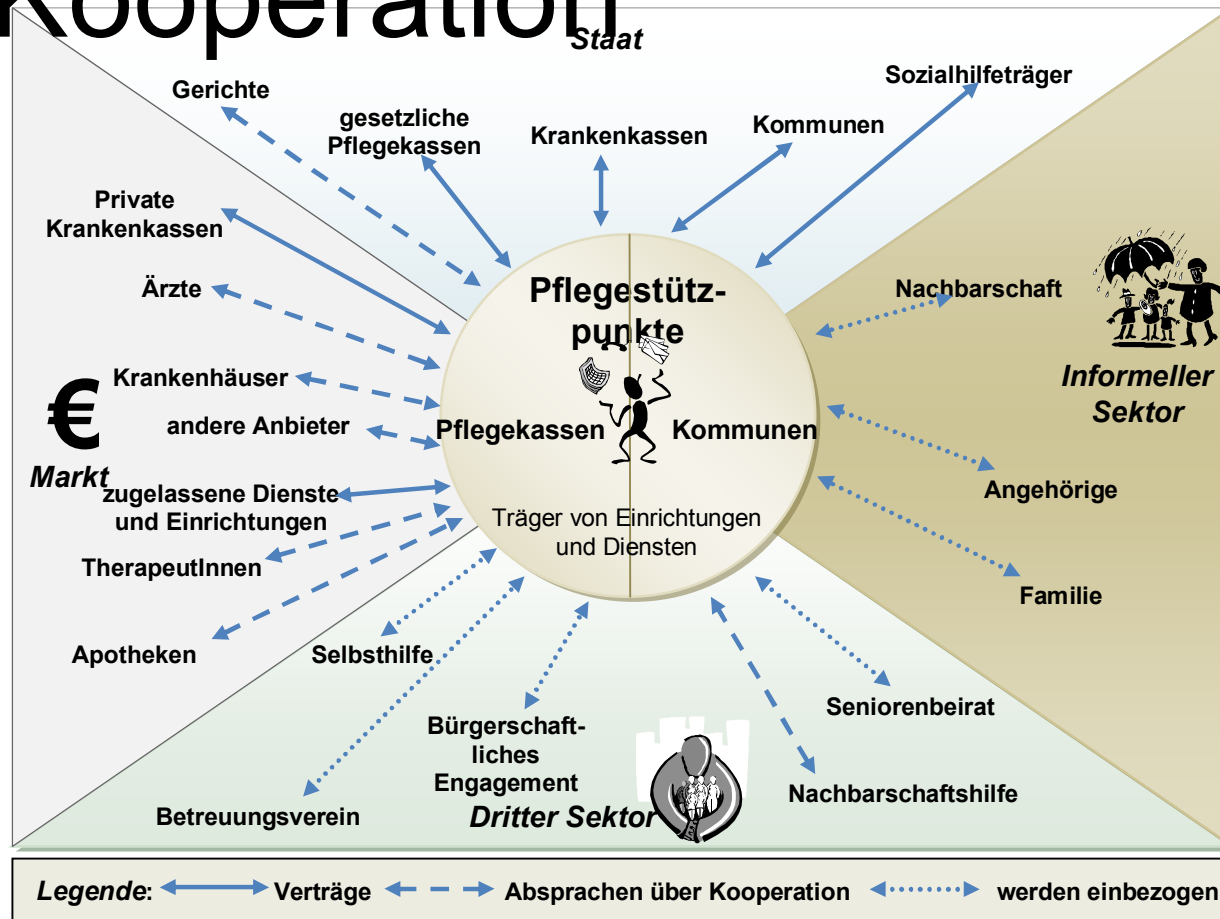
Kooperation

Staat

Gerichte

gesetzliche Pflegekassen

Krankenkassen

Kommunen

Sozialhilfeträger

Private Krankenkassen

Ärzte

Krankenhäuser

andere Anbieter

€

Markt

zugelassene Dienste und Einrichtungen

TherapeutInnen

Apotheken

Pflegestützpunkte

Pflegekassen

Kommunen

Träger von Einrichtungen und Diensten

Nachbarschaft

Informeller Sektor

Angehörige

Familie

Selbsthilfe

Bürgerschaftliches Engagement

Seniorenbeirat

Nachbarschaftshilfe

Betreuungsverein

Dritter Sektor

Legende: Verträge Absprachen über Kooperation werden einbezogen